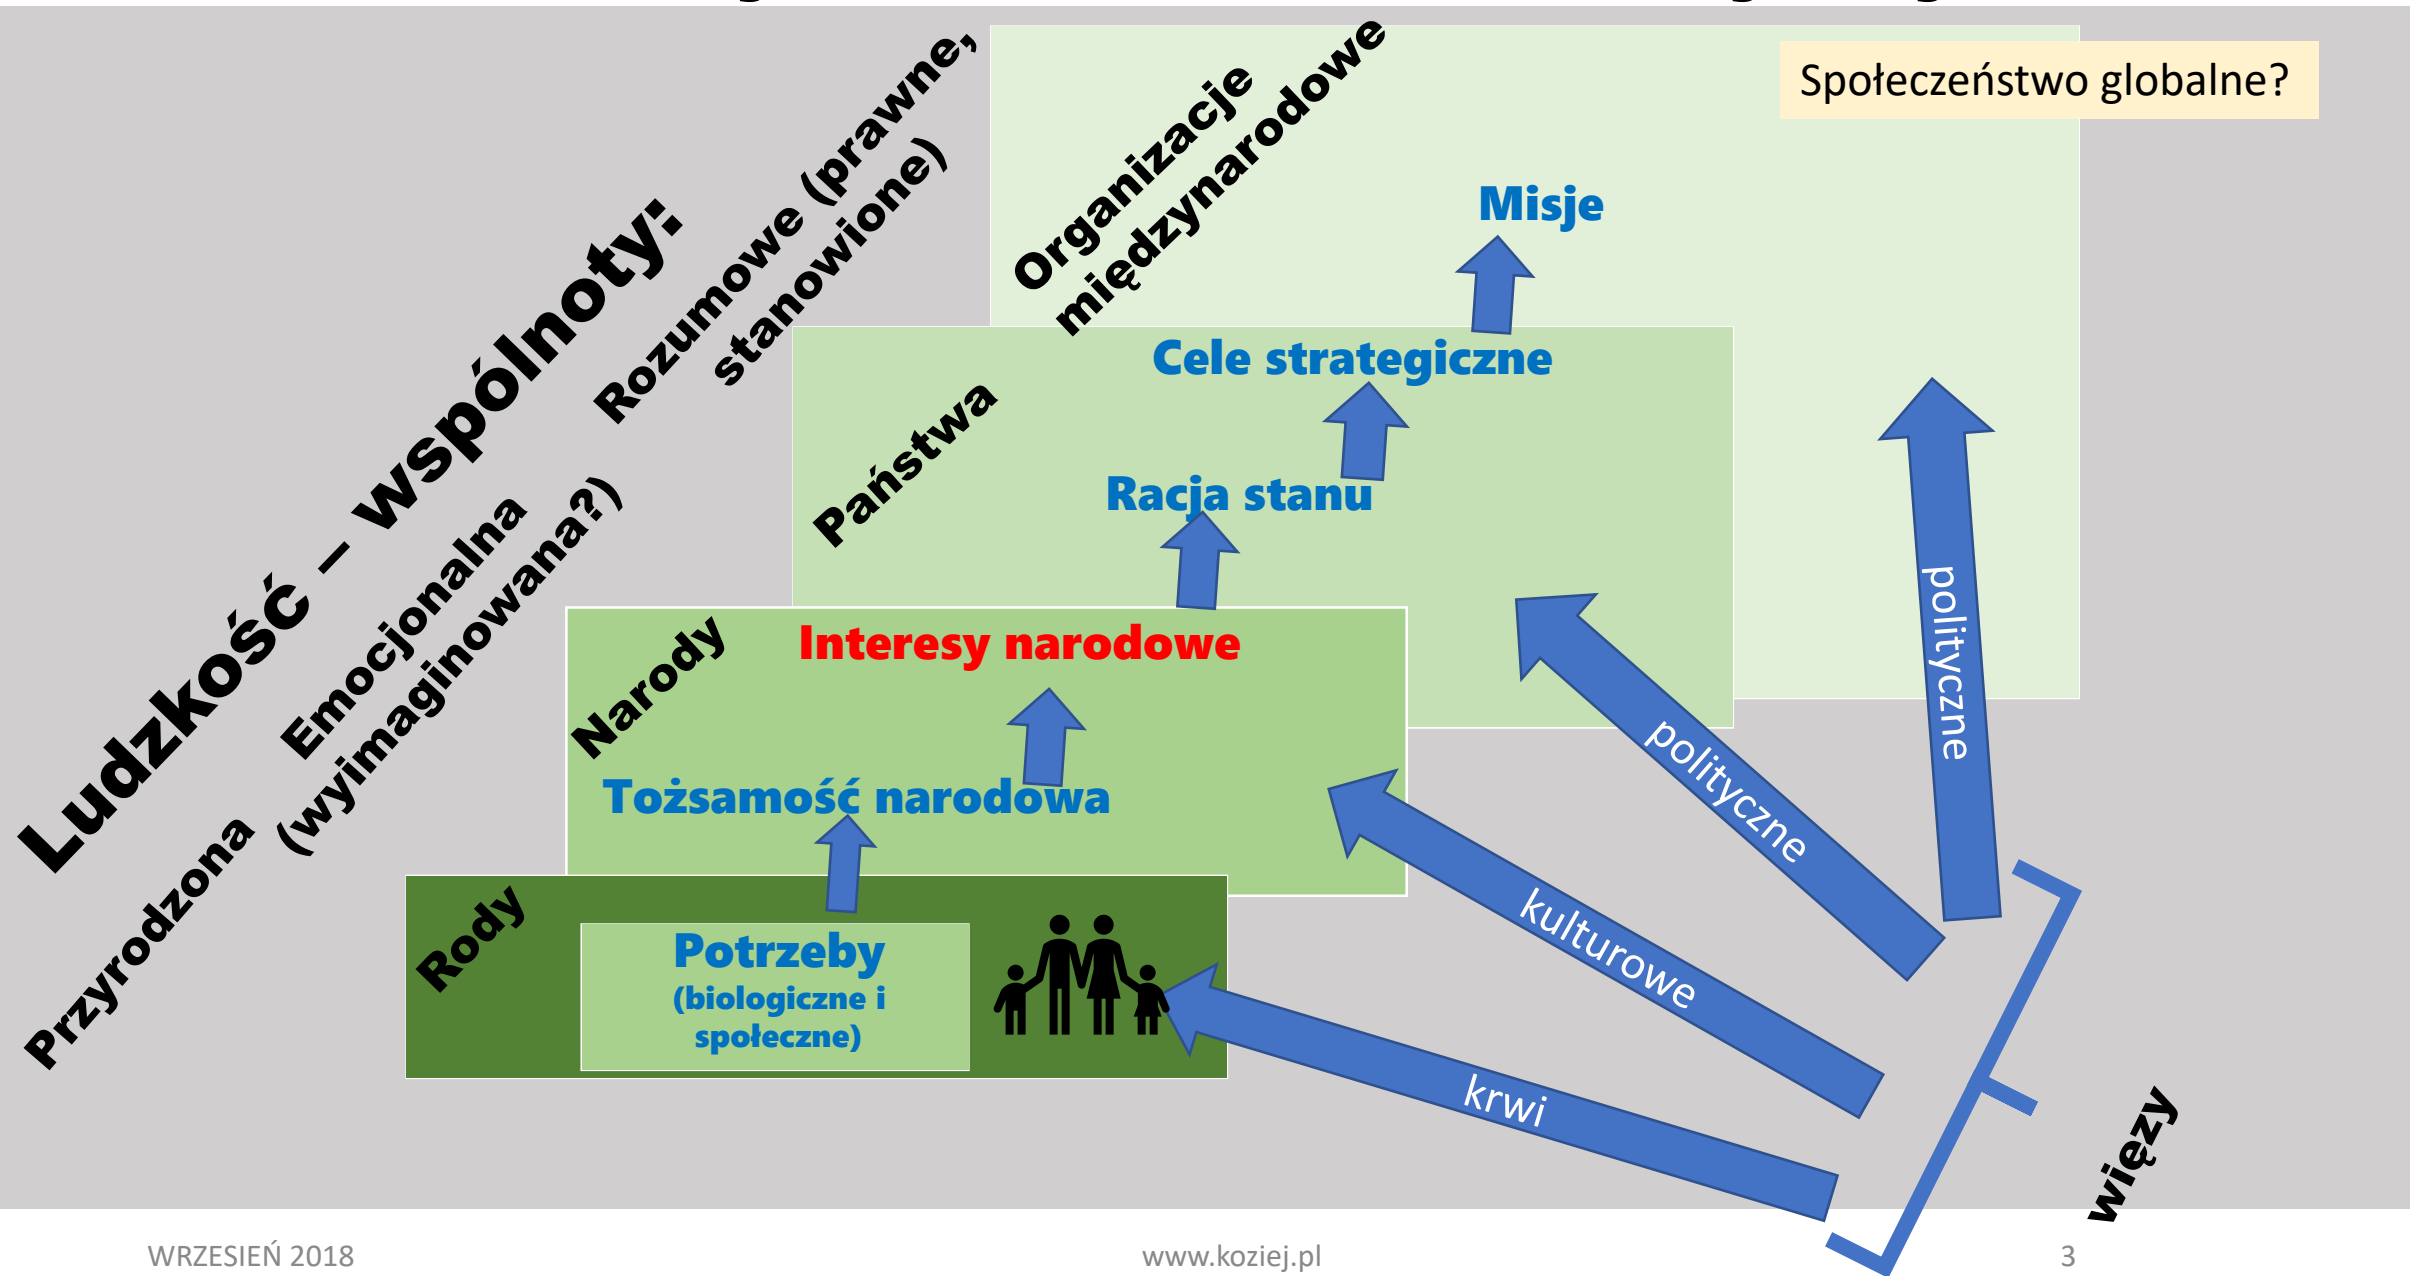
Ludzkość – wspólnoty:

Przyrodzona

Emocjonalna (wyimaginowana?)

Rozumowe (prawne, stanowione)

Organizacje międzynarodowe

Społeczeństwo globalne?

Misje

Państwa

Cele strategiczne

Racja stanu

Narody

Interesy narodowe

Tożsamość narodowa

Rody

Potrzeby (biologiczne i społeczne)

polityczne

polityczne

kulturowe

krwi

więzy

WRZESIEŃ 2018

www.koziej.pl

3